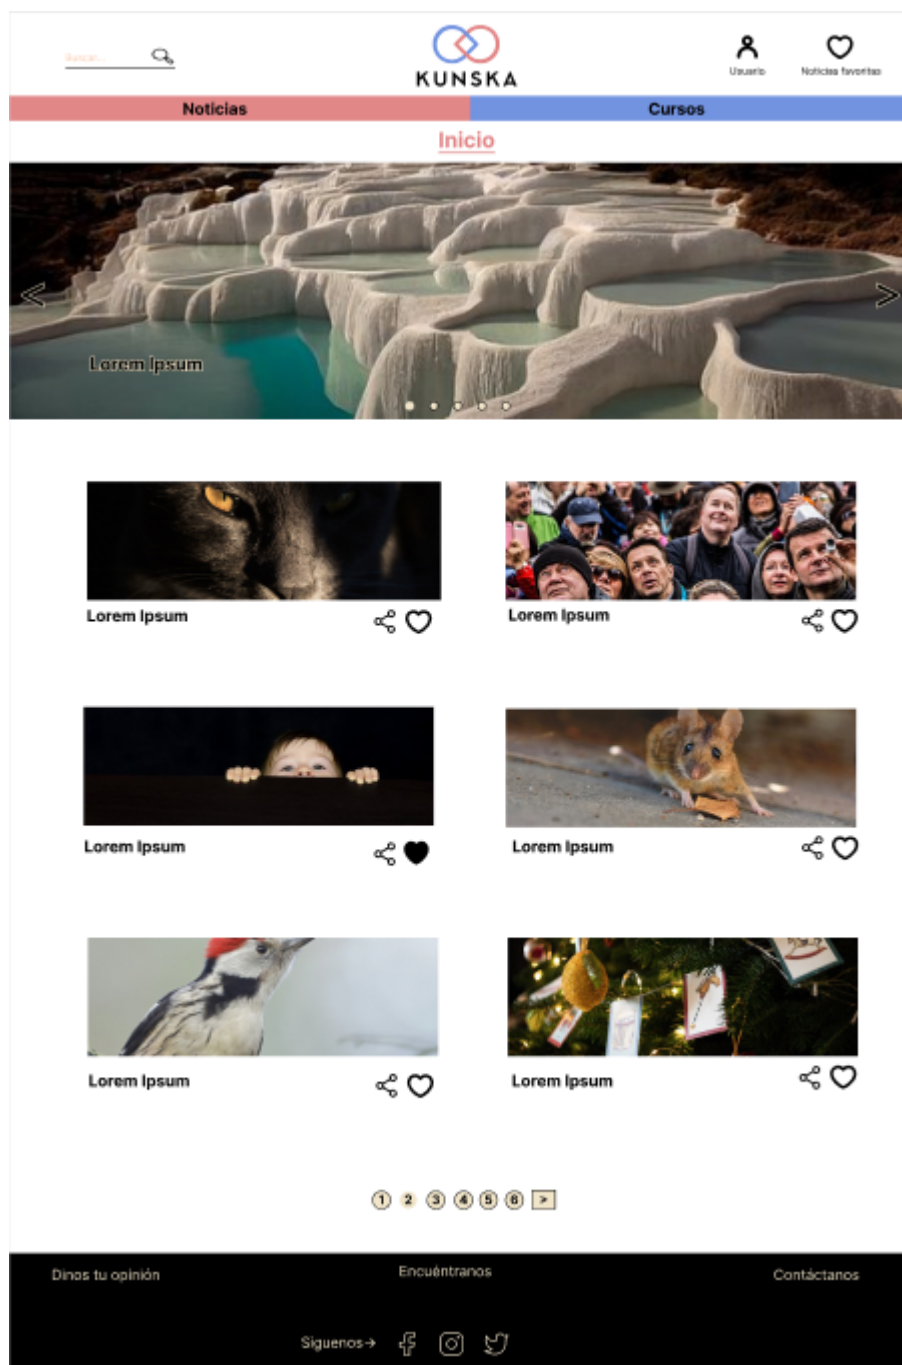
Buscar...

KUNSKA

Usuario

Noticias favoritas

Noticias

Cursos

Inicio

Lorem Ipsum

Lorem Ipsum

Lorem Ipsum

Lorem Ipsum

Lorem Ipsum

Lorem Ipsum

Lorem Ipsum

Lorem Ipsum

1 2 3 4 5 6 >

Dinos tu opinión

Encuéntranos

Contáctanos

Síguenos→